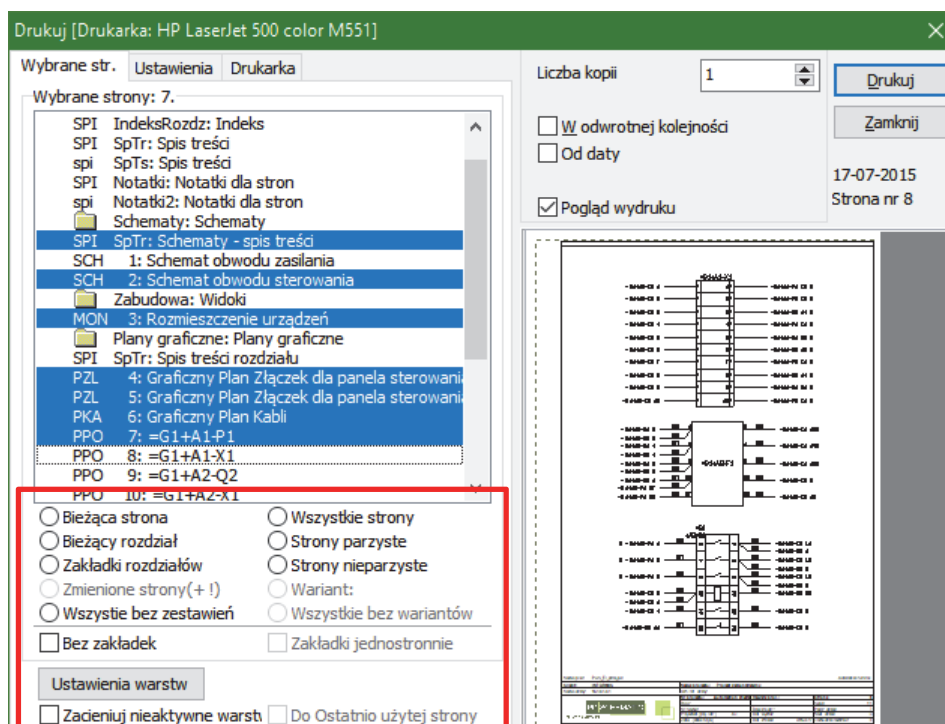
Drukuj [Drukarka: HP LaserJet 500 color M551]

Wybrane str. | Ustawienia | Drukarka

Wybrane strony: 7.

SPI IndeksRozdz: Indeks
SPI SpTr: Spis treści
spi SpTs: Spis treści
SPI Notatki: Notatki dla stron
spi Notatki2: Notatki dla stron
Schematy: Schematy
SPI SpTr: Schematy - spis treści
SCH 1: Schemat obwodu zasilania
SCH 2: Schemat obwodu sterowania
Zabudowa: Widoki
MON 3: Rozmieszczenie urządzeń
Plany graficzne: Plany graficzne
SPI SpTr: Spis treści rozdziału
PZL 4: Graficzny Plan Złączek dla panela sterowania
PZL 5: Graficzny Plan Złączek dla panela sterowania
PKA 6: Graficzny Plan Kabli
PPO 7: =G1+A1-P1
PPO 8: =G1+A1-X1
PPO 9: =G1+A2-Q2
PPO 10: =G1+A2-X1

Bieżąca strona
Wszystkie strony
Bieżący rozdział
Strony parzyste
Zakładki rozdziałów
Strony nieparzyste
Zmienione strony(+ !)
Wariant:
Wszystie bez zestawień
Wszystkie bez wariantów
Bez zakładek
Zakładki jednostronnie
Ustawienia warstw
Zacieniuj nieaktywne warstw
Do Ostatnio użytej strony

Liczba kopii 1
Drukuj
Zamknij
W odwrotnej kolejności
Od daty
17-07-2015
Strona nr 8
Podgląd wydruku